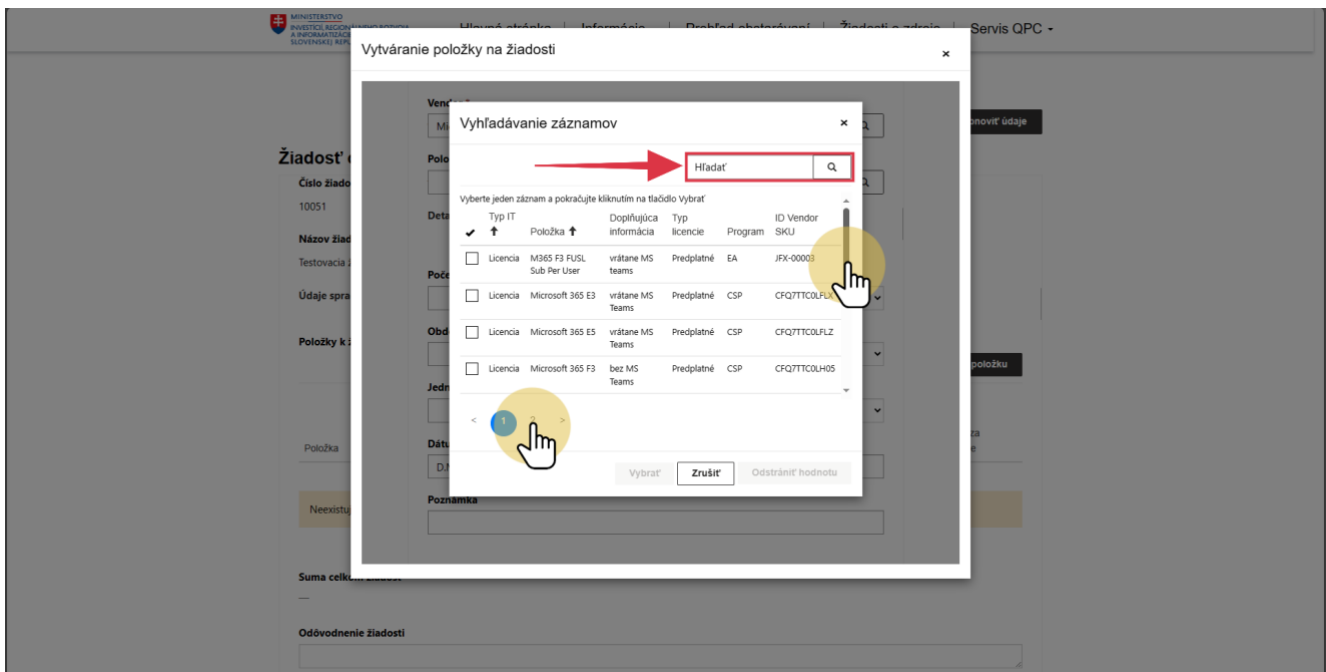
MINISTERSTVO INVESTÍCIÍ, REGIONÁLNEHO ROZVOJA A INFORMATIZÁCIE SLOVENSKEJ REPUBLIKY

Hlavná stránka | Informácie | Prehľad obstarávaní | Žiadosti a zdroje | Servis QPC

Vytváranie položky na žiadosti ×

Vendor
Položka
Detail
Počet
Obdobie
Jednotka
Dátum
Poznámka

obnoviť údaje

Žiadosť
Číslo žiadosti
10051
Názov žiadosti
Testovacia
Údaje správcu
Položky k žiadosti
Položka
Neexistujú
Suma celkom žiadosti
—
Odôvodnenie žiadosti

položku

Vyhľadávanie záznamov ×

Hľadať

Vyberte jeden záznam a pokračujte kliknutím na tlačidlo Vybrať

| ✔ | Typ IT ↑ | Položka ↑ | Dopĺňujúca informácia | Typ licencie | Program | ID Vendor SKU |
|---|---|---|---|---|---|---|
| ☐ | Licencia | M365 F3 FUSL Sub Per User | vrátane MS teams | Predplatné | EA | JFX-00003 |
| ☐ | Licencia | Microsoft 365 E3 | vrátane MS Teams | Predplatné | CSP | CFQ7TTC0LFLX |
| ☐ | Licencia | Microsoft 365 E5 | vrátane MS Teams | Predplatné | CSP | CFQ7TTC0LFLZ |
| ☐ | Licencia | Microsoft 365 F3 | bez MS Teams | Predplatné | CSP | CFQ7TTC0LH05 |

< 1 2 >

Vybrať Zrušiť Odstrániť hodnotu